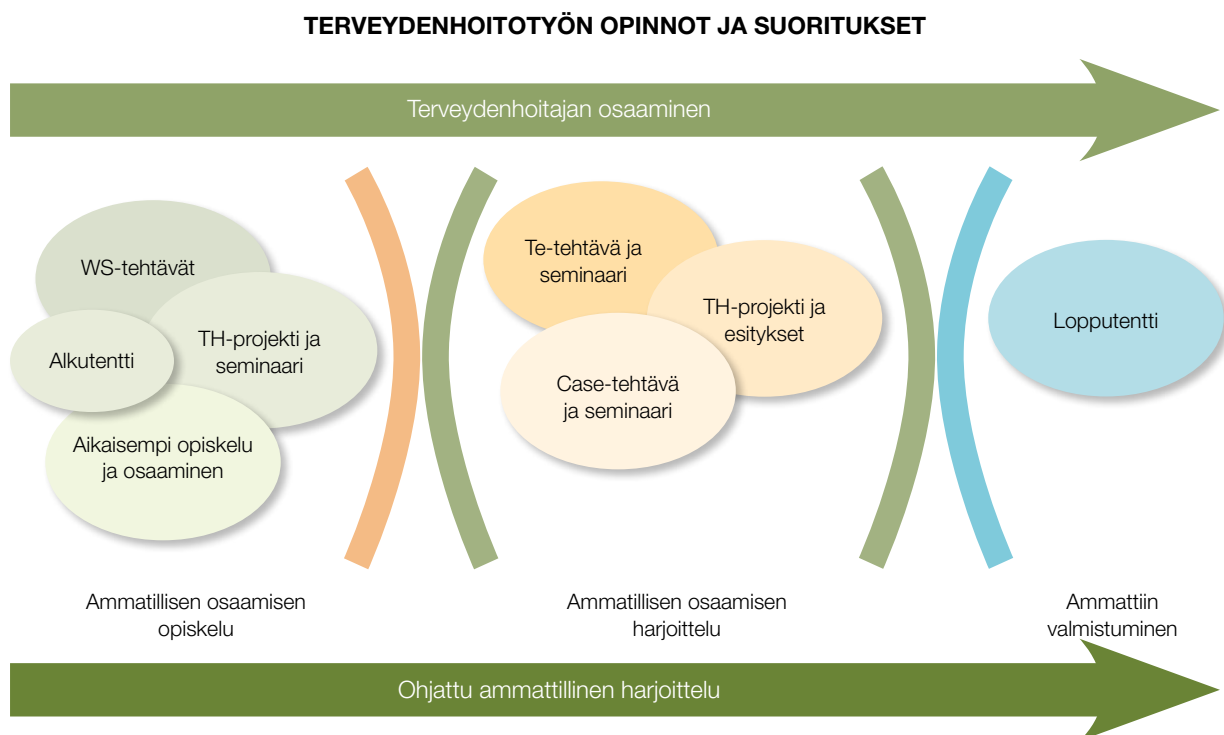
TERVEYDENHOITOTYÖN OPINNOT JA SUORITUKSET

Terveydenhoitajan osaaminen

WS-tehtävät

Alkutentti

TH-projekti ja seminaari

Aikaisempi opiskelu ja osaaminen

Te-tehtävä ja seminaari

TH-projekti ja esitykset

Case-tehtävä ja seminaari

Lopputentti

Ammatillisen osaamisen opiskelu

Ammatillisen osaamisen harjoittelu

Ammattiin valmistuminen

Ohjattu ammattillinen harjoittelu